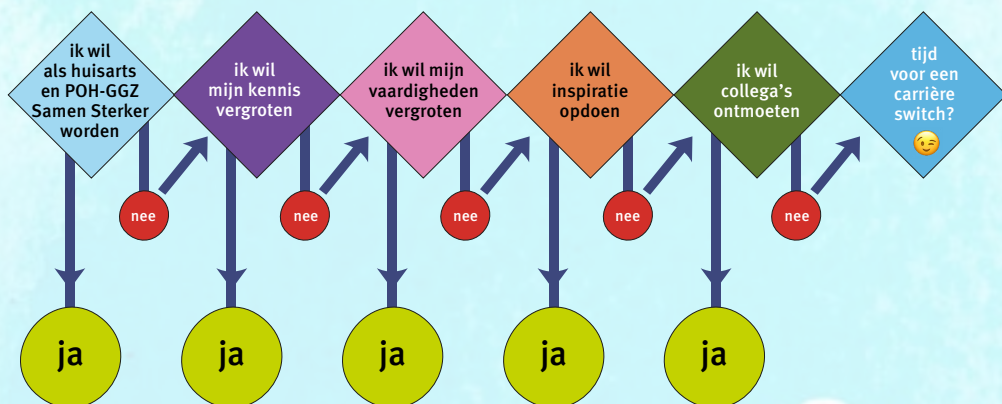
ik wil als huisarts en POH-GGZ Samen Sterker worden

nee

ik wil mijn kennis vergroten

nee

ik wil mijn vaardigheden vergroten

nee

ik wil inspiratie opdoen

nee

ik wil collega's ontmoeten

nee

tijd voor een carrière switch? 😉

ja

ja

ja

ja

ja